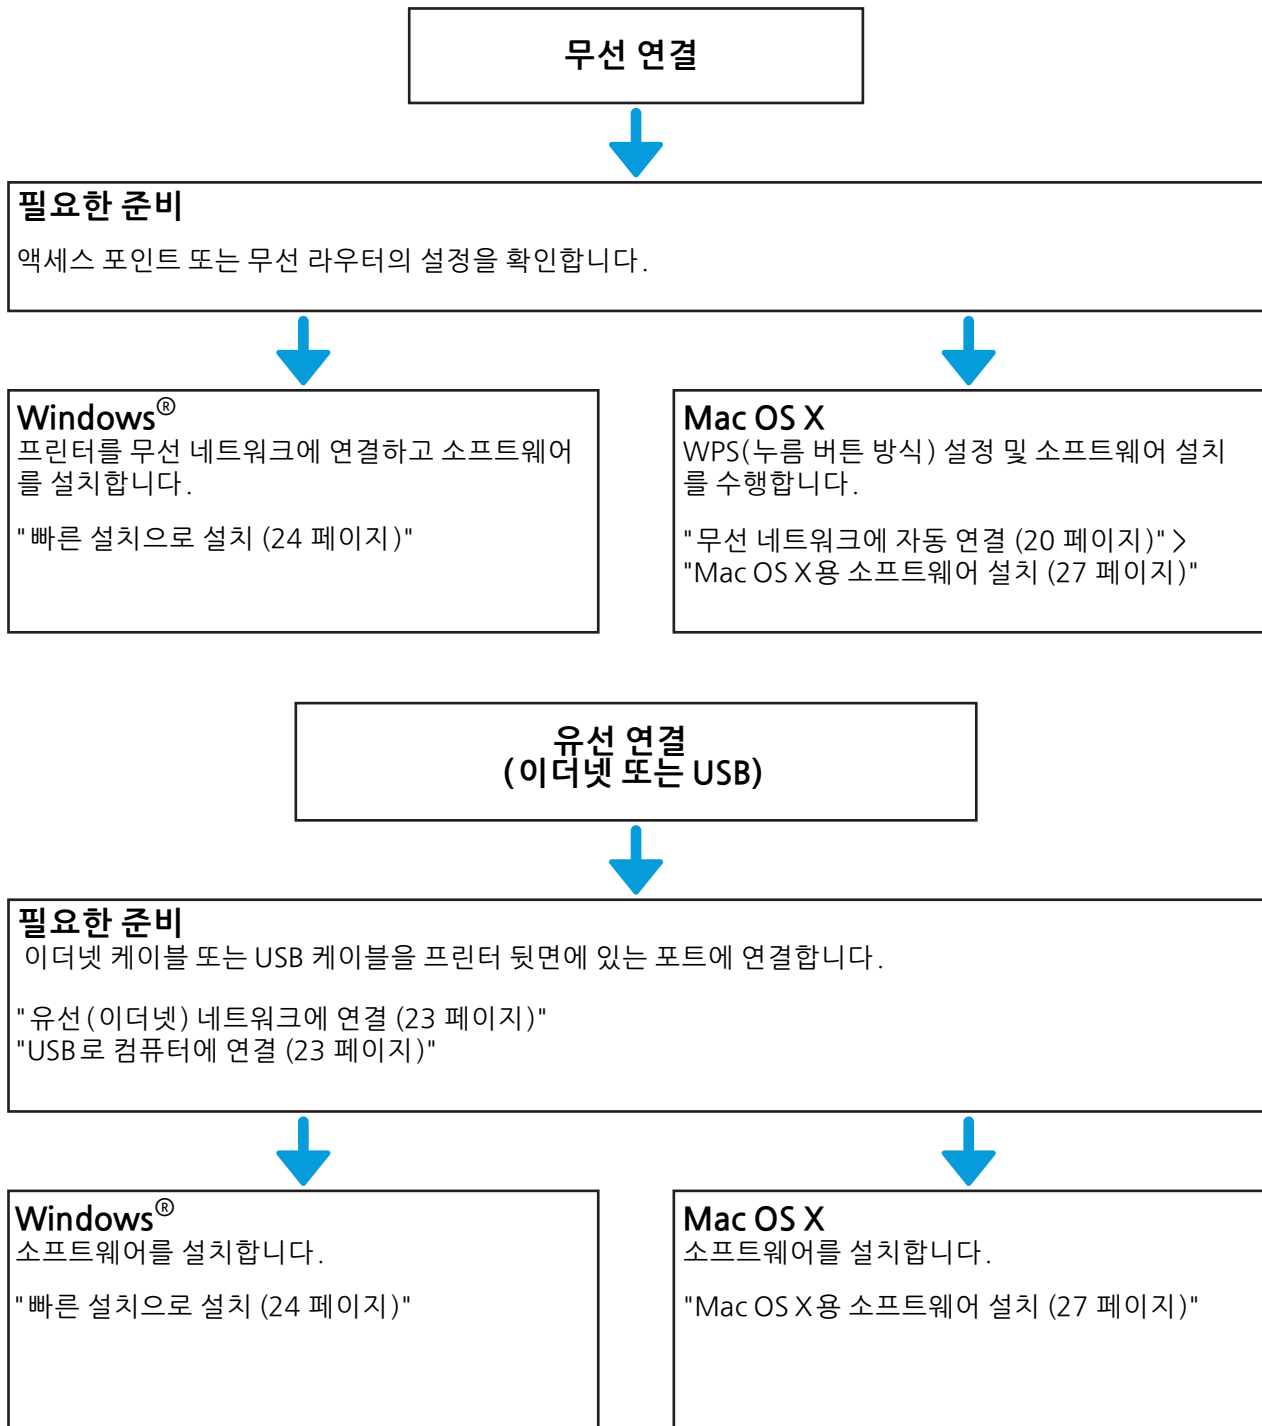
무선 연결

필요한 준비

액세스 포인트 또는 무선 라우터의 설정을 확인합니다.

Windows®

프린터를 무선 네트워크에 연결하고 소프트웨어를 설치합니다.

"빠른 설치으로 설치 (24 페이지)"

Mac OS X

WPS(누름 버튼 방식) 설정 및 소프트웨어 설치를 수행합니다.

"무선 네트워크에 자동 연결 (20 페이지)" >
"Mac OS X용 소프트웨어 설치 (27 페이지)"

유선 연결
(이더넷 또는 USB)

필요한 준비

이더넷 케이블 또는 USB 케이블을 프린터 뒷면에 있는 포트에 연결합니다.

"유선(이더넷) 네트워크에 연결 (23 페이지)"
"USB로 컴퓨터에 연결 (23 페이지)"

Windows®

소프트웨어를 설치합니다.

"빠른 설치으로 설치 (24 페이지)"

Mac OS X

소프트웨어를 설치합니다.

"Mac OS X용 소프트웨어 설치 (27 페이지)"